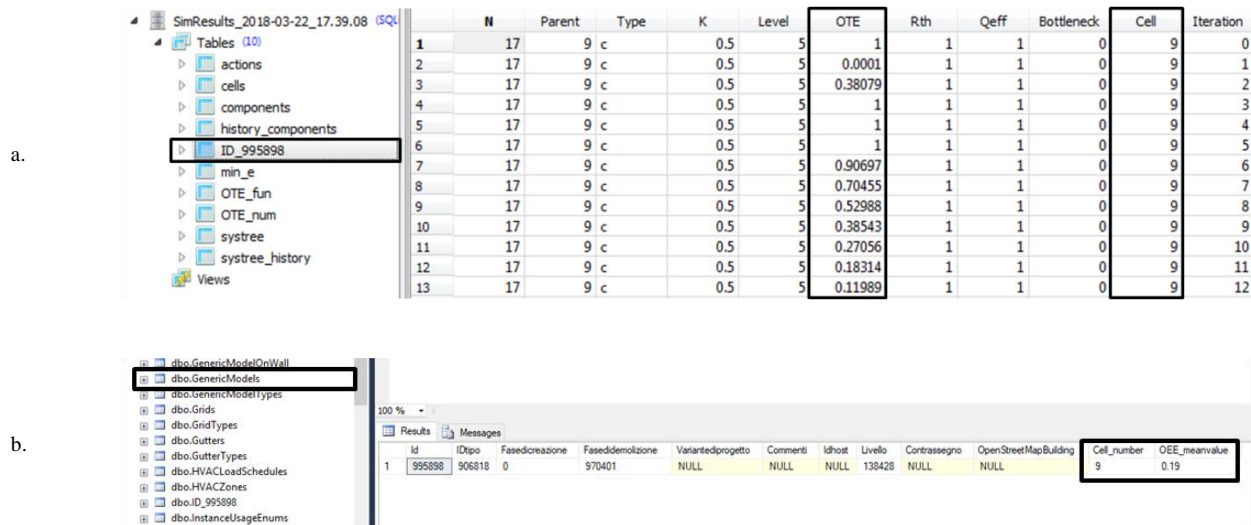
a.

SimResults_2018-03-22_17.39.08 (SQL

Tables (10)

actions
cells
components
history_components
ID_995898
min_e
OTE_fun
OTE_num
systree
systree_history
Views

| | N | Parent | Type | K | Level | OTE | Rth | Qeff | Bottleneck | Cell | Iteration |
|---|---|---|---|---|---|---|---|---|---|---|---|
| 1 | 17 | 9 | c | 0.5 | 5 | 1 | 1 | 1 | 0 | 9 | 0 |
| 2 | 17 | 9 | c | 0.5 | 5 | 0.0001 | 1 | 1 | 0 | 9 | 1 |
| 3 | 17 | 9 | c | 0.5 | 5 | 0.38079 | 1 | 1 | 0 | 9 | 2 |
| 4 | 17 | 9 | c | 0.5 | 5 | 1 | 1 | 1 | 0 | 9 | 3 |
| 5 | 17 | 9 | c | 0.5 | 5 | 1 | 1 | 1 | 0 | 9 | 4 |
| 6 | 17 | 9 | c | 0.5 | 5 | 1 | 1 | 1 | 0 | 9 | 5 |
| 7 | 17 | 9 | c | 0.5 | 5 | 0.90697 | 1 | 1 | 0 | 9 | 6 |
| 8 | 17 | 9 | c | 0.5 | 5 | 0.70455 | 1 | 1 | 0 | 9 | 7 |
| 9 | 17 | 9 | c | 0.5 | 5 | 0.52988 | 1 | 1 | 0 | 9 | 8 |
| 10 | 17 | 9 | c | 0.5 | 5 | 0.38543 | 1 | 1 | 0 | 9 | 9 |
| 11 | 17 | 9 | c | 0.5 | 5 | 0.27056 | 1 | 1 | 0 | 9 | 10 |
| 12 | 17 | 9 | c | 0.5 | 5 | 0.18314 | 1 | 1 | 0 | 9 | 11 |
| 13 | 17 | 9 | c | 0.5 | 5 | 0.11989 | 1 | 1 | 0 | 9 | 12 |

b.

dbo.GenericModelOnWall
dbo.GenericModels
dbo.GenericModelTypes
dbo.Grids
dbo.GridTypes
dbo.Gutters
dbo.GutterTypes
dbo.HVACLoadSchedules
dbo.HVACZones
dbo.ID_995898
dbo.InstanceUsageEnums

100 %

Results | Messages

| | Id | IDtipo | Fasedicreazione | Fasedidemolizione | Variantediprogetto | Commenti | Idhost | Livello | Contrassegno | OpenStreetMapBuilding | Cell_number | OEE_meanvalue |
|---|---|---|---|---|---|---|---|---|---|---|---|---|
| 1 | 995898 | 906818 | 0 | 970401 | NULL | NULL | NULL | 138428 | NULL | NULL | 9 | 0.19 |